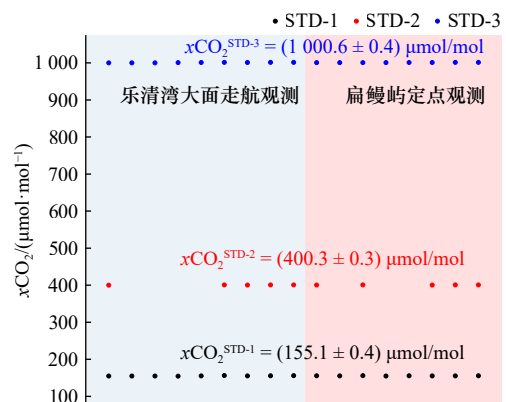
• STD-1 • STD-2 • STD-3

$x\text{CO}_2^{\text{STD-3}} = (1\,000.6 \pm 0.4)$ μmol/mol

乐清湾大面走航观测

扁鳗屿定点观测

$x\text{CO}_2^{\text{STD-2}} = (400.3 \pm 0.3)$ μmol/mol

$x\text{CO}_2^{\text{STD-1}} = (155.1 \pm 0.4)$ μmol/mol

$x\text{CO}_2/(\mu\text{mol}\cdot\text{mol}^{-1})$

1 000

900

800

700

600

500

400

300

200

100